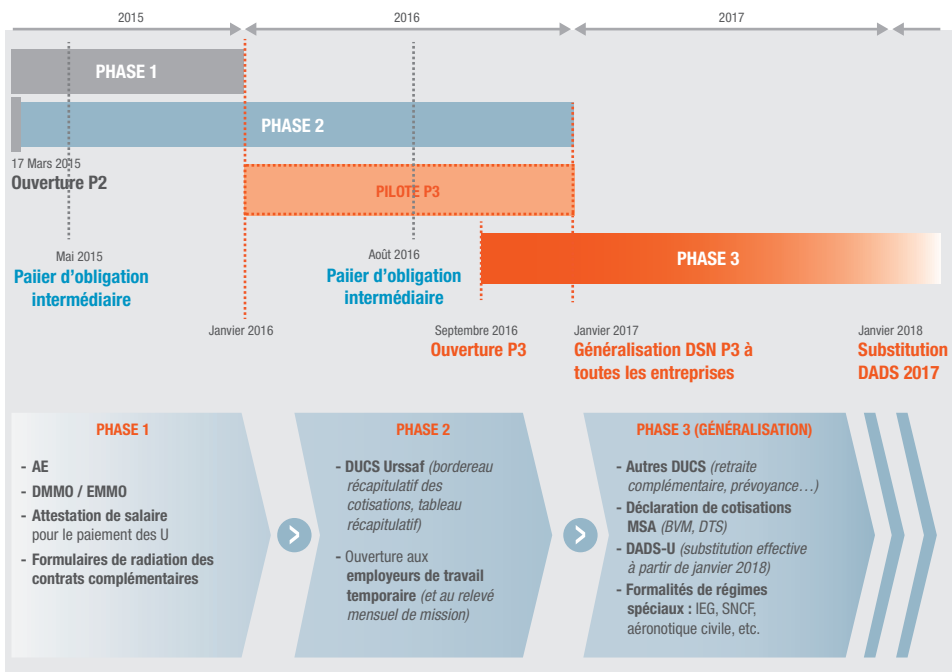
2015

2016

2017

PHASE 1

PHASE 2

17 Mars 2015
Ouverture P2

PILOTE P3

Mai 2015
Paiier d'obligation intermédiaire

Août 2016
Paiier d'obligation intermédiaire

PHASE 3

Janvier 2016

Septembre 2016
Ouverture P3

Janvier 2017
Généralisation DSN P3 à toutes les entreprises

Janvier 2018
Substitution DADS 2017

PHASE 1

- AE
- DMMO / EMMO
- Attestation de salaire pour le paiement des U
- Formulaires de radiation des contrats complémentaires

PHASE 2

- DUCS Urssaf (bordereau récapitulatif des cotisations, tableau récapitulatif)
- Ouverture aux employeurs de travail temporaire (et au relevé mensuel de mission)

PHASE 3 (GÉNÉRALISATION)

- Autres DUCS (retraite complémentaire, prévoyance…)
- Déclaration de cotisations MSA (BVM, DTS)
- DADS-U (substitution effective à partir de janvier 2018)
- Formalités de régimes spéciaux : IEG, SNCF, aéronotique civile, etc.